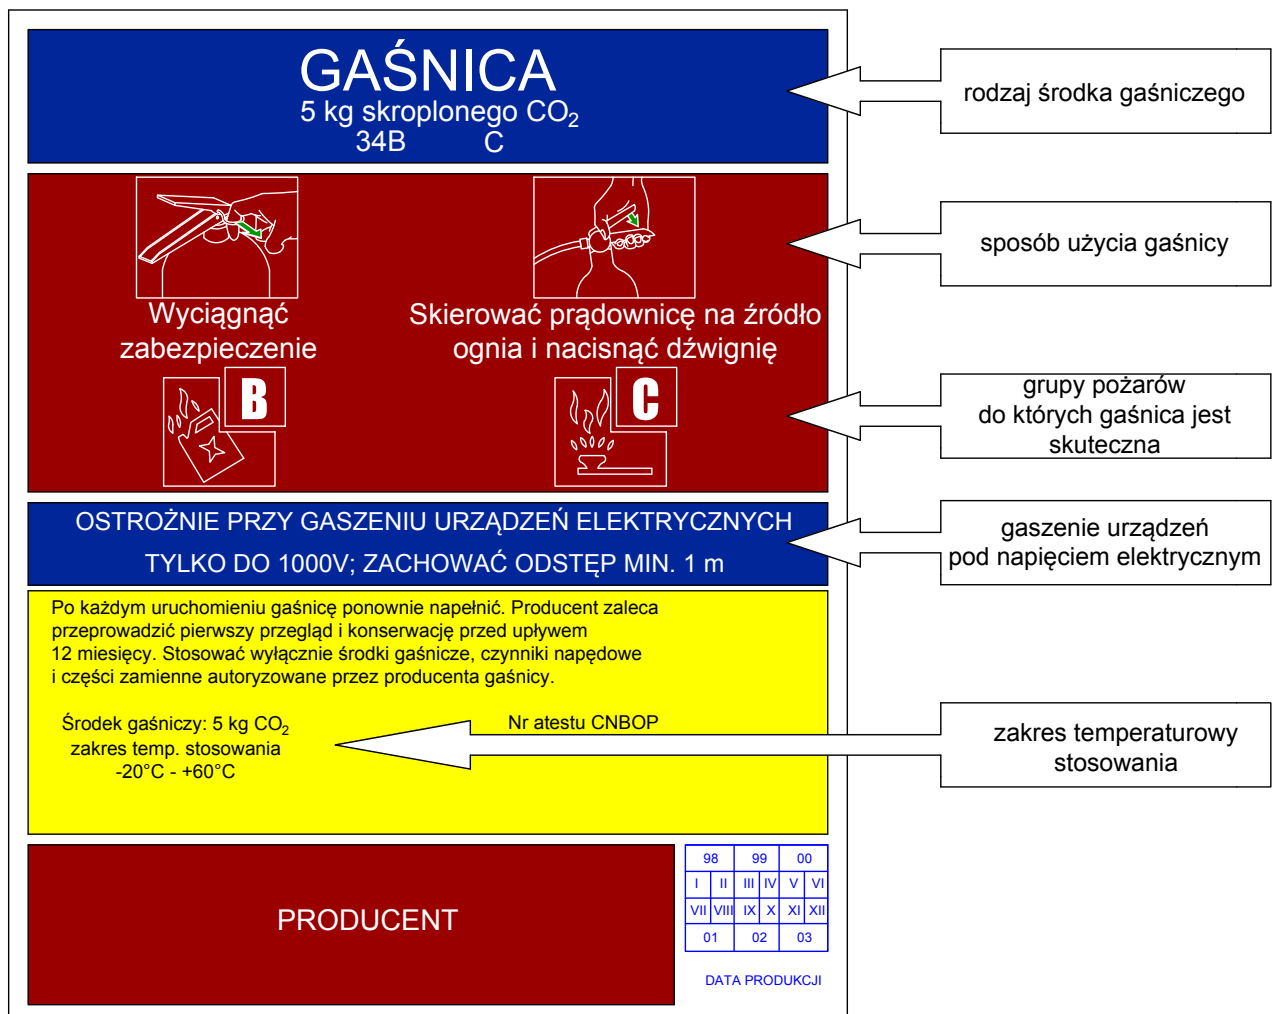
GAŚNICA
5 kg skroplonego $CO_2$
34B C

rodzaj środka gaśniczego

Wyciągnąć zabezpieczenie

Skierować prądownicę na źródło ognia i nacisnąć dźwignię

sposób użycia gaśnicy

B

C

grupy pożarów do których gaśnica jest skuteczna

OSTROŻNIE PRZY GASZENIU URZĄDZEŃ ELEKTRYCZNYCH
TYLKO DO 1000V; ZACHOWAĆ ODSTĘP MIN. 1 m

gaszenie urządzeń pod napięciem elektrycznym

Po każdym uruchomieniu gaśnicę ponownie napełnić. Producent zaleca przeprowadzić pierwszy przegląd i konserwację przed upływem 12 miesięcy. Stosować wyłącznie środki gaśnicze, czynniki napędowe i części zamienne autoryzowane przez producenta gaśnicy.

Środek gaśniczy: 5 kg $CO_2$
zakres temp. stosowania
-20°C - +60°C

Nr atestu CNBOP

zakres temperaturowy stosowania

PRODUCENT

| 98 | | 99 | | 00 | |
|---|---|---|---|---|---|
| I | II | III | IV | V | VI |
| VII | VIII | IX | X | XI | XII |
| 01 | | 02 | | 03 | |

DATA PRODUKCJI